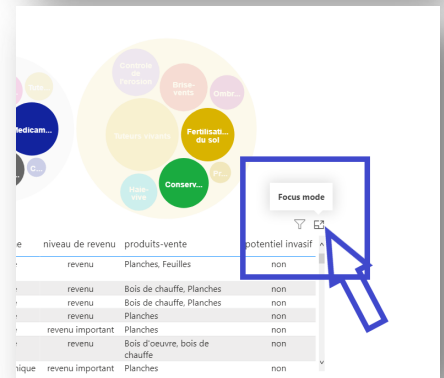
Médicam...
C...
Contrôle de l'érosion
Bois-vente
Ombr...
Nourriture(...)
Fertilisati... du sol
Haie-vive
Conserv...
Pr...
Focus mode

| e | niveau de revenu | produits-vente | potentiel invasif |
|---|---|---|---|
| | revenu | Planches, Feuilles | non |
| | revenu | Bois de chauffe, Planches | non |
| | revenu | Bois de chauffe, Planches | non |
| | revenu | Planches | non |
| | revenu important | Planches | non |
| | revenu | Bois d'oeuvre, bois de chauffe | non |
| nique | revenu important | Planches | non |